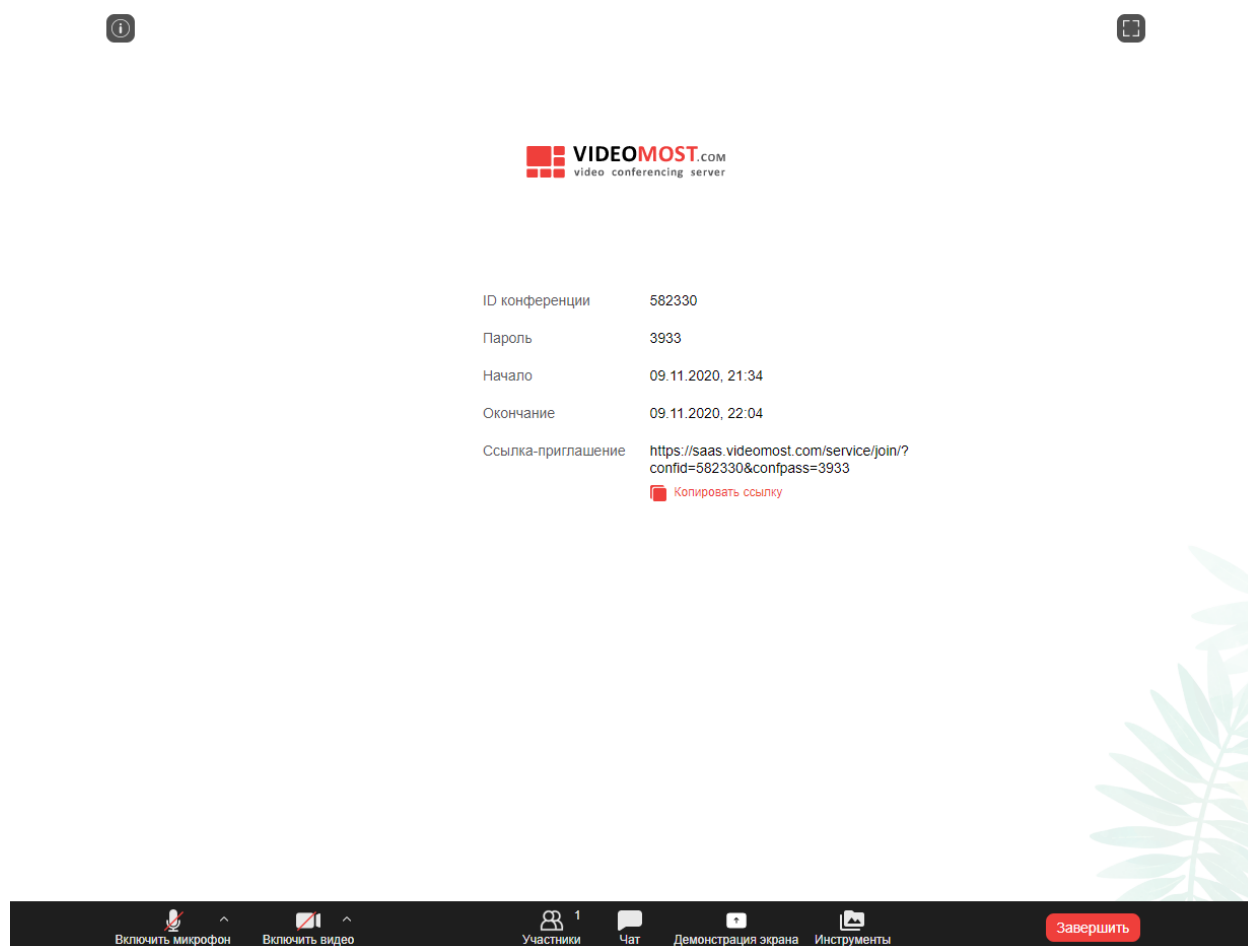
VIDEOMOST.COM
video conferencing server

| | |
|---|---|
| ID конференции | 582330 |
| Пароль | 3933 |
| Начало | 09.11.2020, 21:34 |
| Окончание | 09.11.2020, 22:04 |
| Ссылка-приглашение | https://saas.videomost.com/service/join/?confid=582330&confpass=3933 |

Копировать ссылку

Включить микрофон
Включить видео
Участники 1
Чат
Демонстрация экрана
Инструменты
Завершить